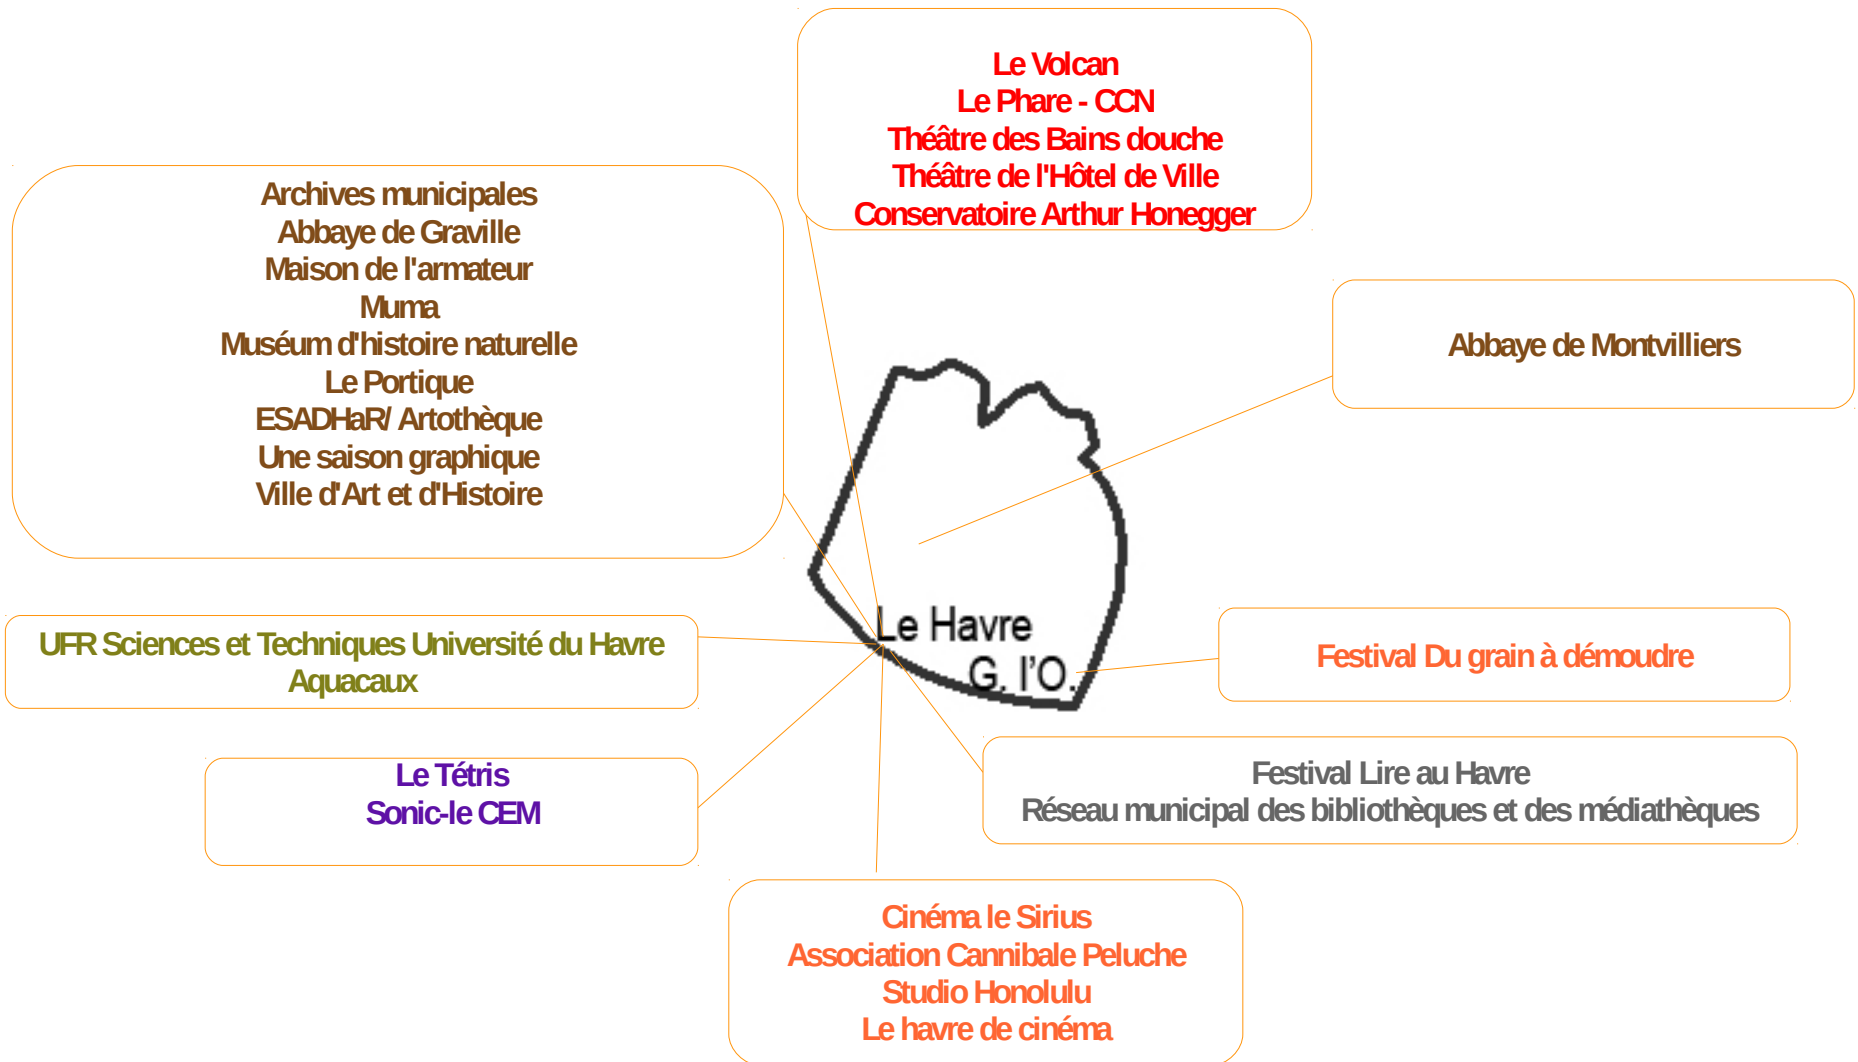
Le Volcan
Le Phare - CCN
Théâtre des Bains douche
Théâtre de l'Hôtel de Ville
Conservatoire Arthur Honegger

Archives municipales
Abbaye de Graville
Maison de l'armateur
Muma
Muséum d'histoire naturelle
Le Portique
ESADHaR/ Artothèque
Une saison graphique
Ville d'Art et d'Histoire

Abbaye de Montvilliers

Le Havre
G. l'O.

UFR Sciences et Techniques Université du Havre
Aquacaux

Festival Du grain à démoudre

Le Tétris
Sonic-le CEM

Festival Lire au Havre
Réseau municipal des bibliothèques et des médiathèques

Cinéma le Sirius
Association Cannibale Peluche
Studio Honolulu
Le havre de cinéma